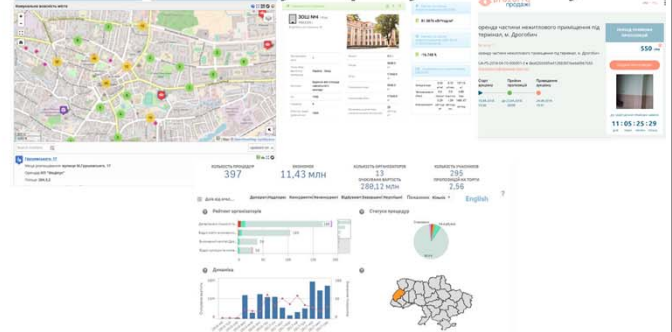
Комунальна власність міста

ЗОШ №4

Оренда частини нежитлового приміщення під термінал, м. Дрогобич

550

11 : 05 : 25 : 29

Городоцька, 17

КІЛЬКІСТЬ ПРОЦЕДУР
397

ВИКЛИКАНО
11,43 млн

КІЛЬКІСТЬ ОРГАНІЗАТОРІВ
13

КІЛЬКІСТЬ УЧАСНИКІВ
295

288,12 млн

2.56

English

Рейтинг організаторів

Статус процедур

Динаміка